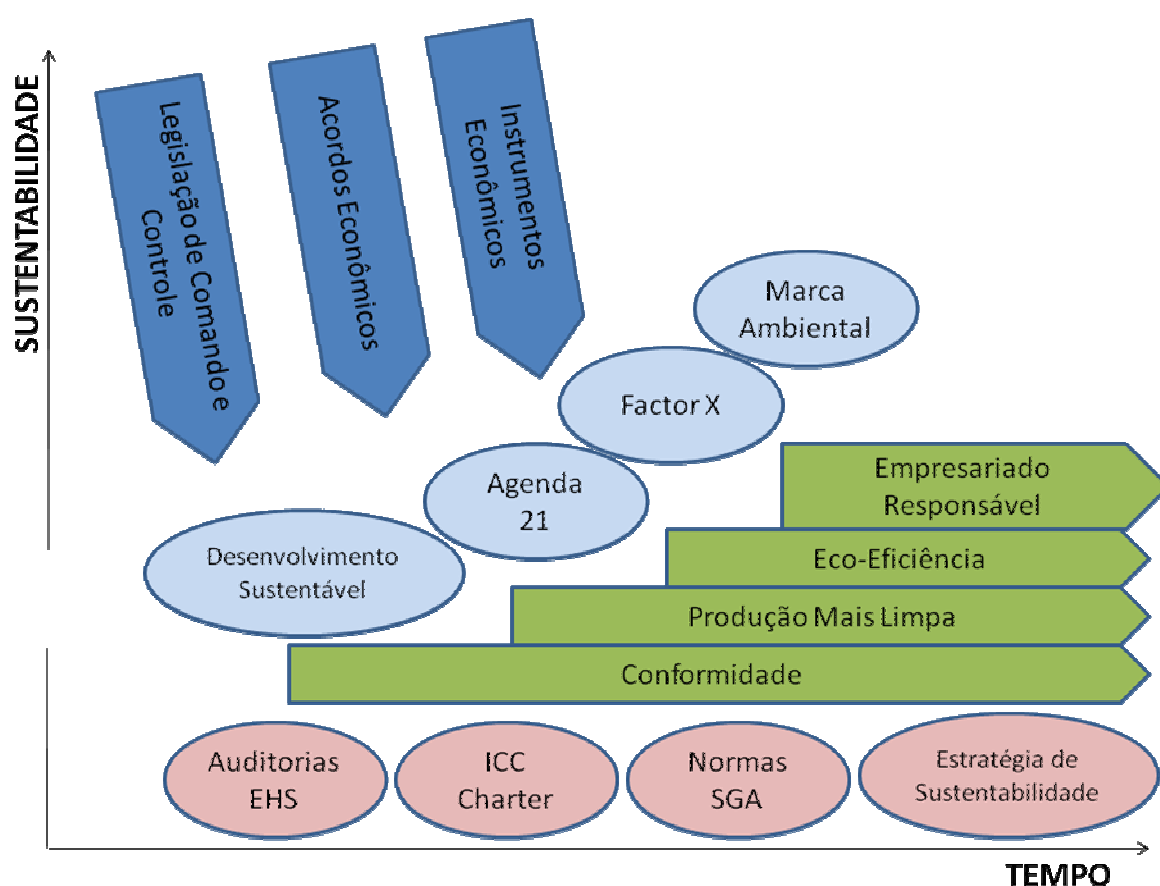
SUSTENTABILIDADE

Legislação de Comando e Controle

Acordos Econômicos

Instrumentos Econômicos

Marca Ambiental

Factor X

Agenda 21

Desenvolvimento Sustentável

Empresariado Responsável

Eco-Eficiência

Produção Mais Limpa

Conformidade

Auditorias EHS

ICC Charter

Normas SGA

Estratégia de Sustentabilidade

TEMPO